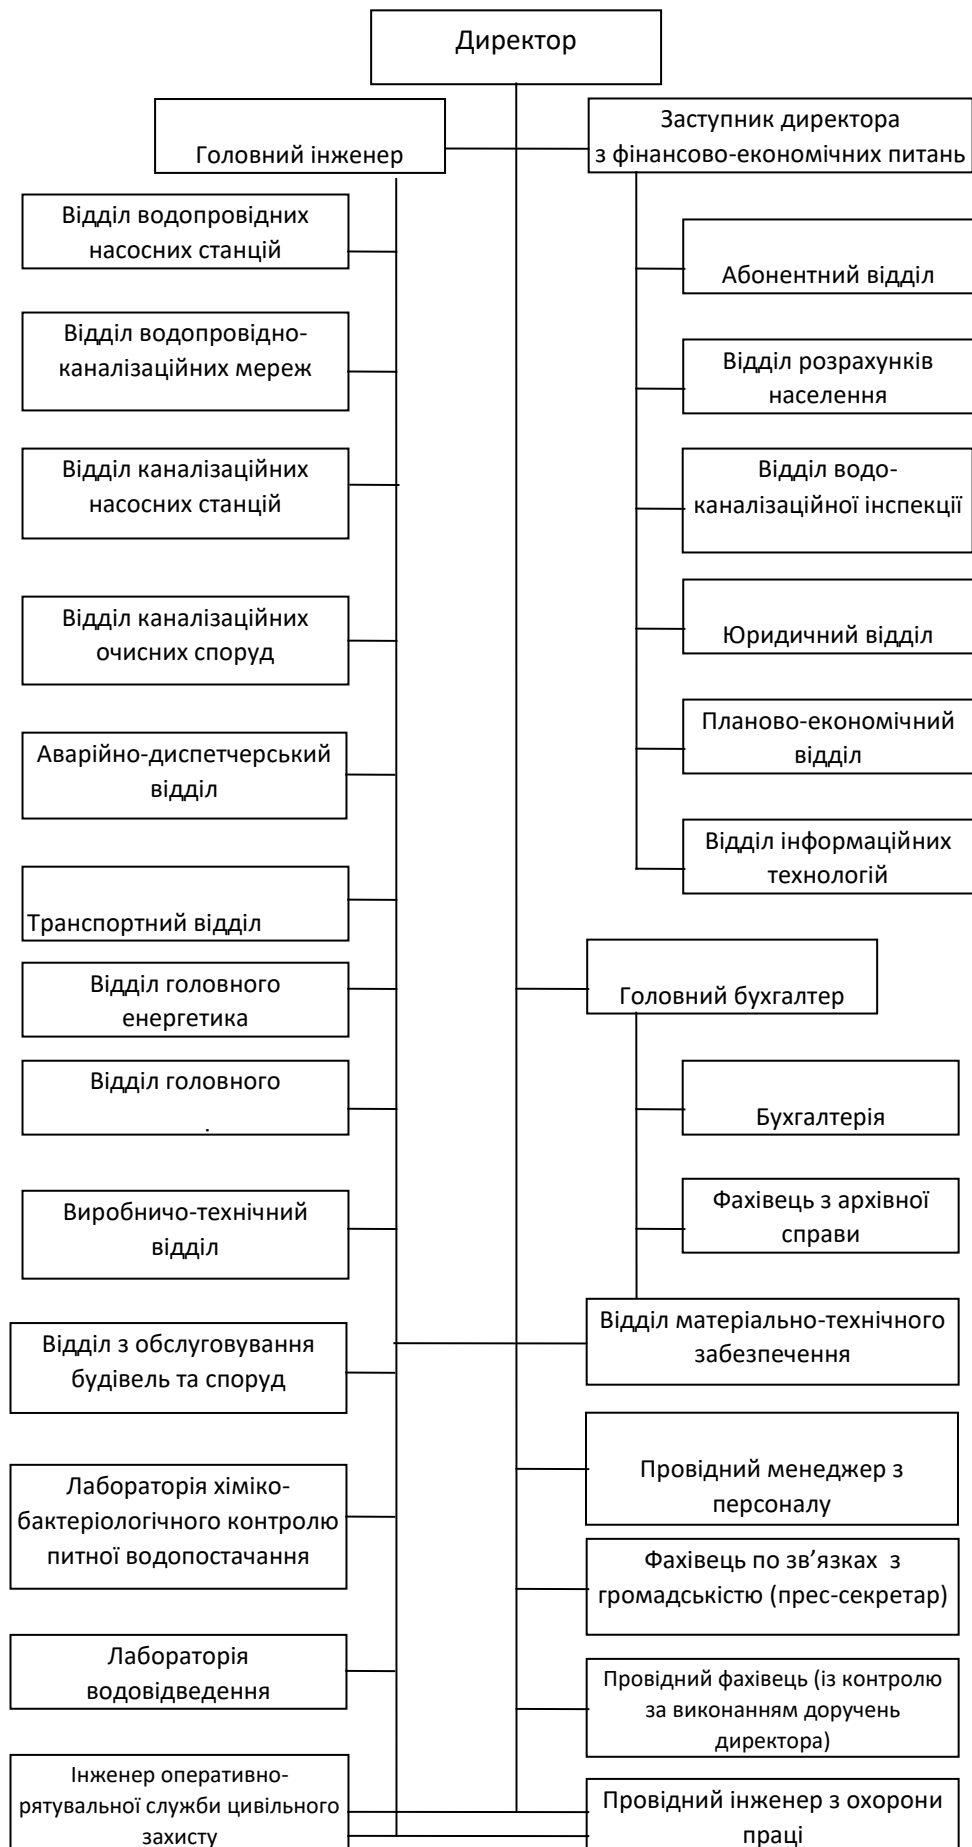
Директор

Головний інженер

Заступник директора з фінансово-економічних питань

Відділ водопровідних насосних станцій

Відділ водопровідно-каналізаційних мереж

Відділ каналізаційних насосних станцій

Відділ каналізаційних очисних споруд

Аварійно-диспетчерський відділ

Транспортний відділ

Відділ головного енергетика

Відділ головного

.

Виробничо-технічний відділ

Відділ з обслуговування будівель та споруд

Лабораторія хіміко-бактеріологічного контролю питної водопостачання

Лабораторія водовідведення

Інженер оперативно-рятувальної служби цивільного захисту

Абонентний відділ

Відділ розрахунків населення

Відділ водо-каналізаційної інспекції

Юридичний відділ

Планово-економічний відділ

Відділ інформаційних технологій

Головний бухгалтер

Бухгалтерія

Фахівець з архівної справи

Відділ матеріально-технічного забезпечення

Провідний менеджер з персоналу

Фахівець по зв’язках з громадськістю (прес-секретар)

Провідний фахівець (із контролю за виконанням доручень директора)

Провідний інженер з охорони праці